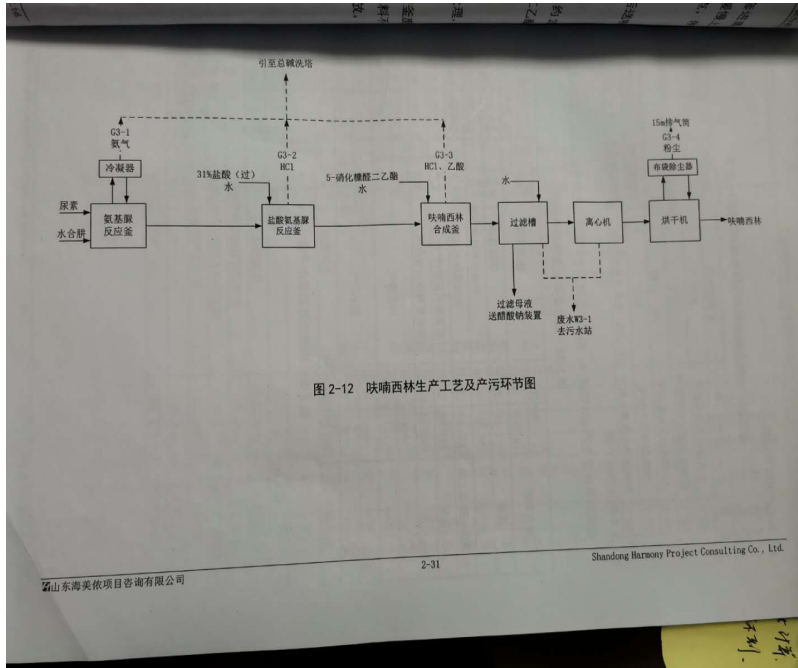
引至总碱洗塔

G3-1
氨气

冷凝器

尿素

水合肼

氨基脲反应釜

31%盐酸（过）
水

G3-2
HCl

盐酸氨基脲反应釜

5-硝化糠醛二乙酯
水

G3-3
HCl、乙酸

呋喃西林合成釜

水

过滤槽

离心机

15m排气筒
G3-4
粉尘

布袋除尘器

烘干机

呋喃西林

过滤母液
送醋酸钠装置

废水W3-1
去污水站

图 2-12 呋喃西林生产工艺及产污环节图

2-31

Shandong Harmony Project Consulting Co., Ltd.

山东海美侬项目咨询有限公司